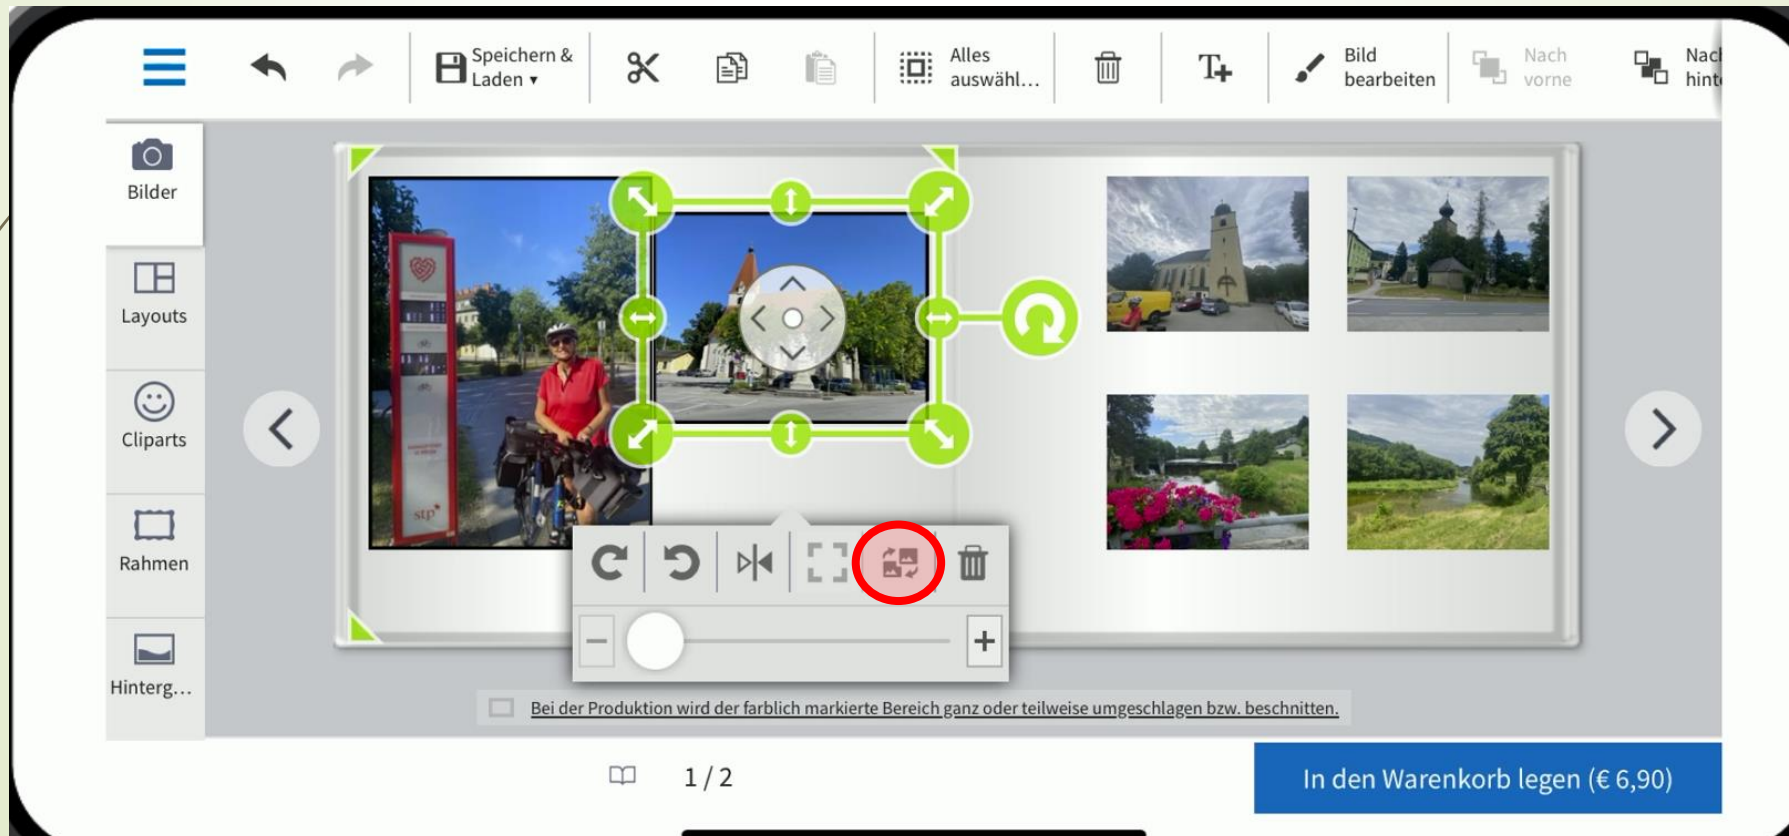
Speichern & Laden ▾

Alles auswähl...

Bild bearbeiten

Nach vorne

Nach hint

Bilder

Layouts

Cliparts

Rahmen

Hinterg...

stp

Bei der Produktion wird der farblich markierte Bereich ganz oder teilweise umgeschlagen bzw. beschnitten.

1 / 2

In den Warenkorb legen (€ 6,90)